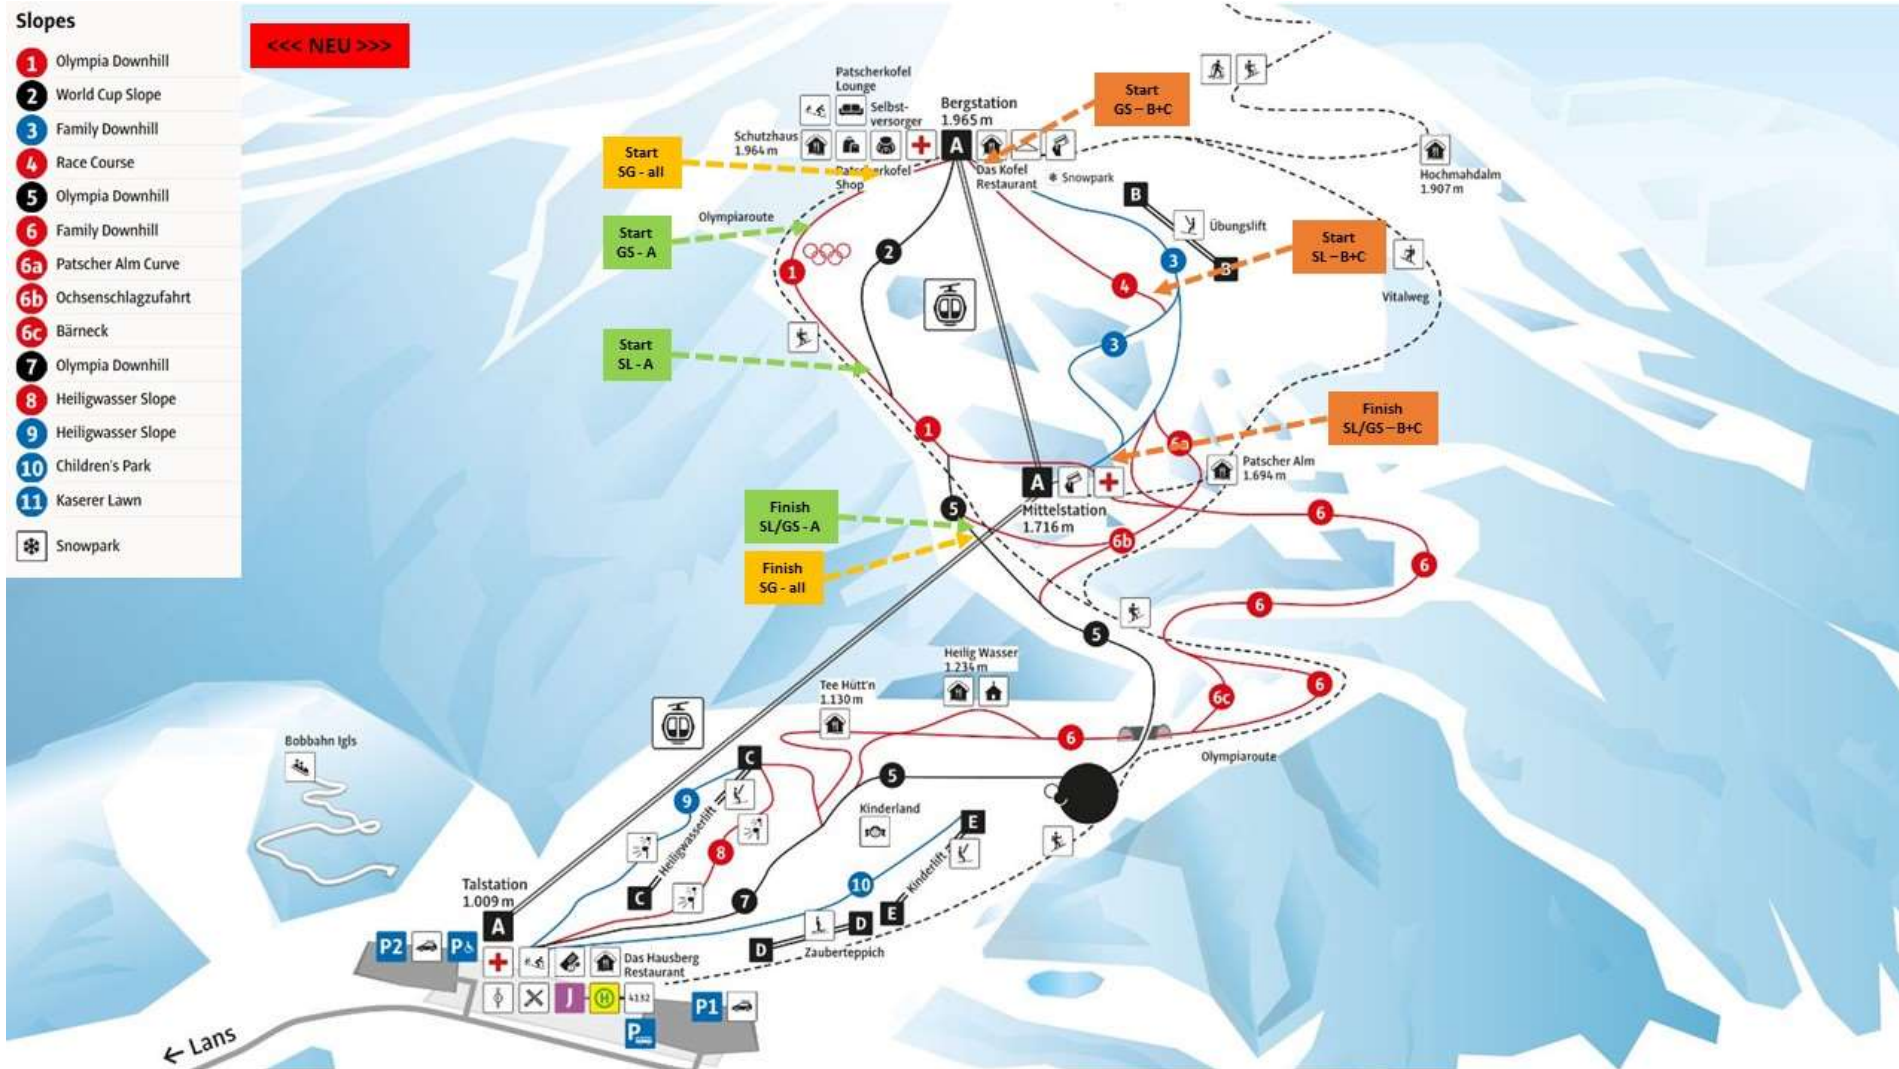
Slopes
1 Olympia Downhill
2 World Cup Slope
3 Family Downhill
4 Race Course
5 Olympia Downhill
6 Family Downhill
6a Patscher Alm Curve
6b Ochsenschlagzufahrt
6c Bärneck
7 Olympia Downhill
8 Heiligwasser Slope
9 Heiligwasser Slope
10 Children's Park
11 Kaserer Lawn
Snowpark

<<< NEU >>>

Patscherkofel Lounge
Selbstversorger
Bergstation 1.965 m
Schutzhaus 1.964 m
Start SG - all
Patscherkofel Shop
Das Kofel Restaurant
Snowpark
Start GS – B+C
Hochmahdalm 1.907 m
Olympiaroute
Start GS - A
Übungslift
Start SL – B+C
Vitalweg
Start SL - A
Finish SL/GS – B+C
Patscher Alm 1.694 m
Mittelstation 1.716 m
Finish SL/GS - A
Finish SG - all
Heilig Wasser 1.234 m
Tee Hütt'n 1.130 m
Olympiaroute
Bobbahn Igls
Kinderland
Heiligwasserlift
Kinderlift
Talstation 1.009 m
Das Hausberg Restaurant
Zauberteppich
P2 P P1
← Lans